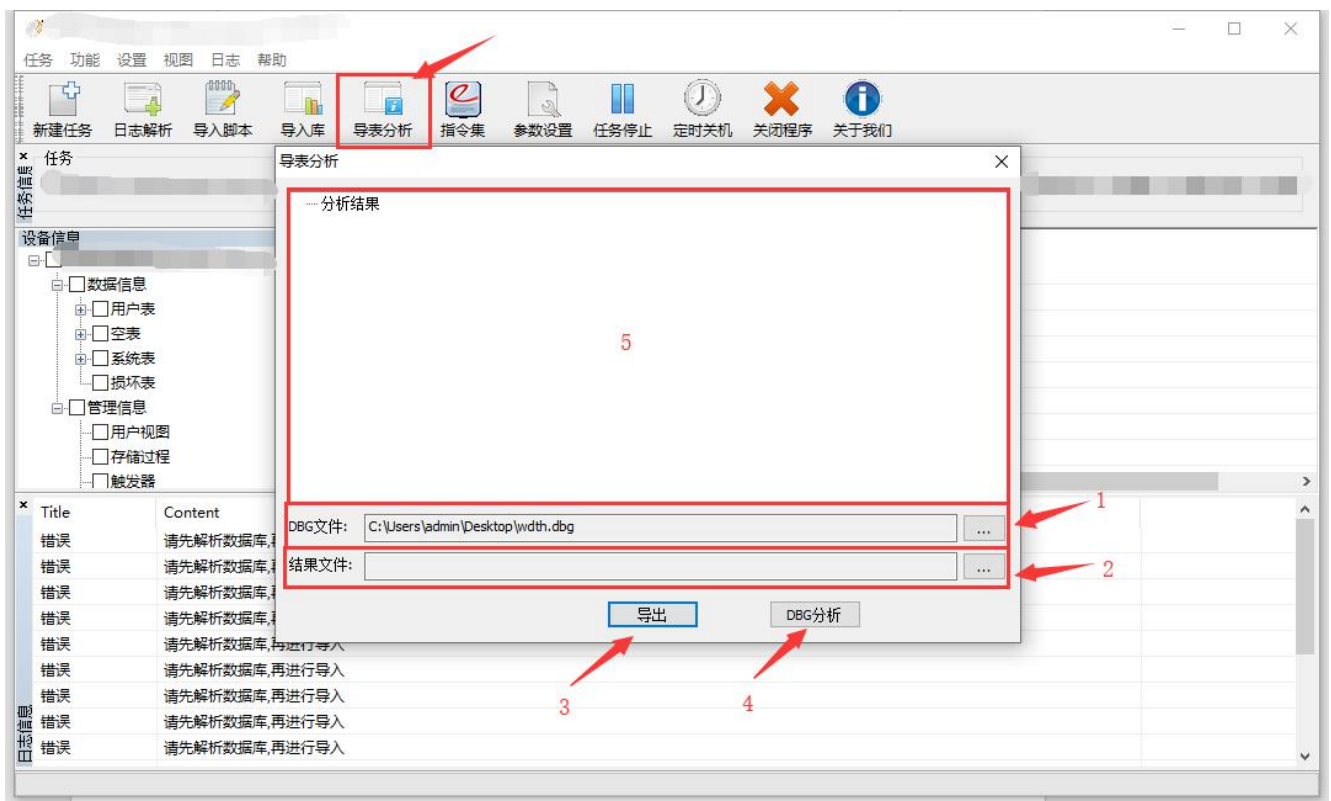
任务 功能 设置 视图 日志 帮助

新建任务 日志解析 导入脚本 导入库 导表分析 指令集 参数设置 任务停止 定时关机 关闭程序 关于我们

任务信息
任务

设备信息
数据信息
用户表
空表
系统表
损坏表
管理信息
用户视图
存储过程
触发器

导表分析
分析结果
5
DBG文件: C:\Users\admin\Desktop\wdth.dbg ...
1
结果文件: ...
2
导出
DBG分析
3
4

日志信息
| Title | Content |
|---|---|
| 错误 | 请先解析数据库,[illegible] |
| 错误 | 请先解析数据库,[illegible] |
| 错误 | 请先解析数据库,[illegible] |
| 错误 | 请先解析数据库,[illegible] |
| 错误 | 请先解析数据库,再进行导入 |
| 错误 | 请先解析数据库,再进行导入 |
| 错误 | 请先解析数据库,再进行导入 |
| 错误 | 请先解析数据库,再进行导入 |
| 错误 | 请先解析数据库,再进行导入 |